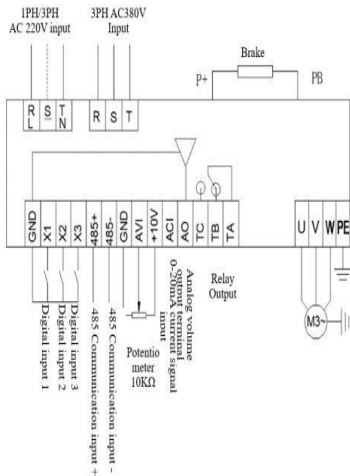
1PH/3PH
AC 220V input

3PH AC380V
Input

Brake

P+

PB

R
L

S

T
N

R

S

T

GND

X1

X2

X3

485+

485-

GND

AVI

+10V

ACI

AO

TC

TB

TA

U

V

W

PE

Digital input 1

Digital input 2

Digital input 3

485 Communication input +

485 Communication input -

Potentio
meter
10KΩ

0-20mA current signal input

Analog volume output terminal

Relay
Output

M3~